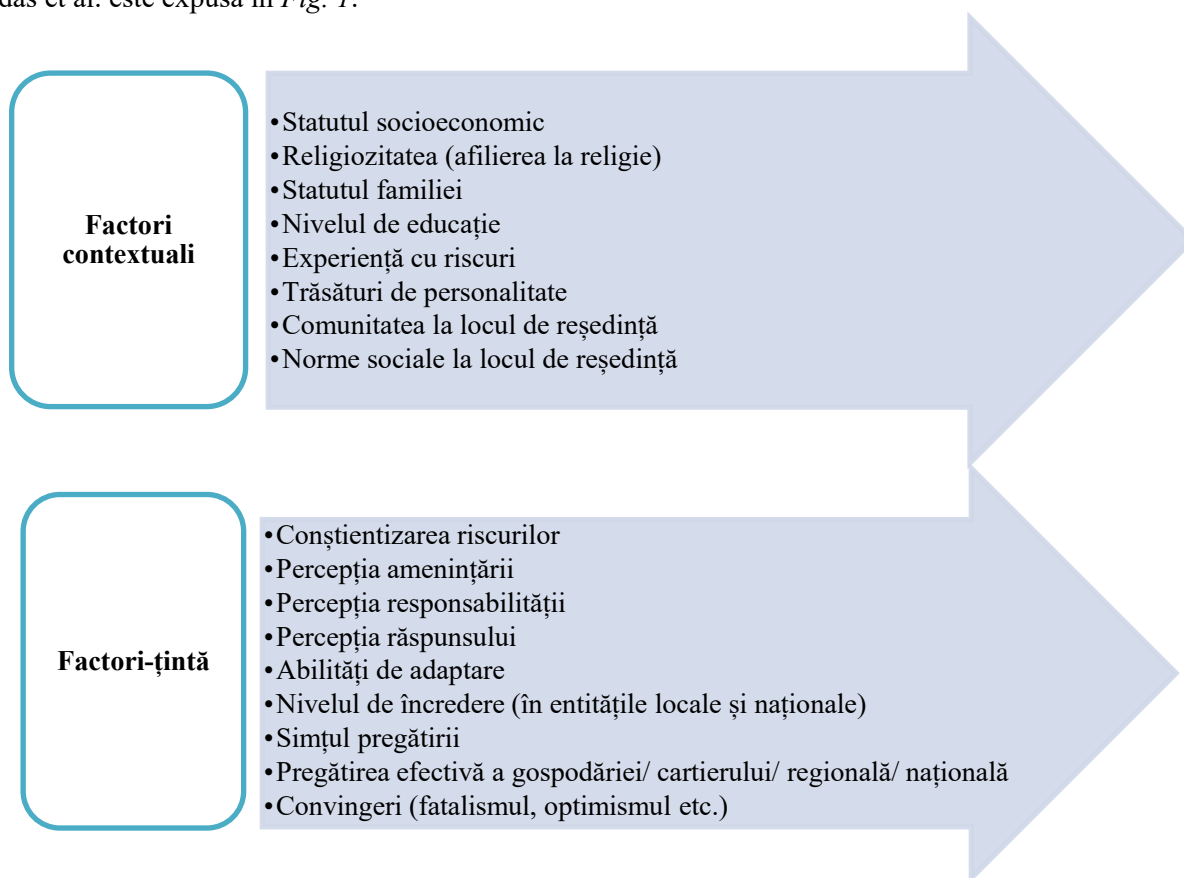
das et al. este expusă în *Fig. 1*.

**Factori contextuali**

•Statutul socioeconomic
•Religiozitatea (afilierea la religie)
•Statutul familiei
•Nivelul de educație
•Experiență cu riscuri
•Trăsături de personalitate
•Comunitatea la locul de reședință
•Norme sociale la locul de reședință

**Factori-țintă**

•Conștientizarea riscurilor
•Percepția amenințării
•Percepția responsabilității
•Percepția răspunsului
•Abilități de adaptare
•Nivelul de încredere (în entitățile locale și naționale)
•Simțul pregătirii
•Pregătirea efectivă a gospodăriei/ cartierului/ regională/ națională
•Convingeri (fatalismul, optimismul etc.)